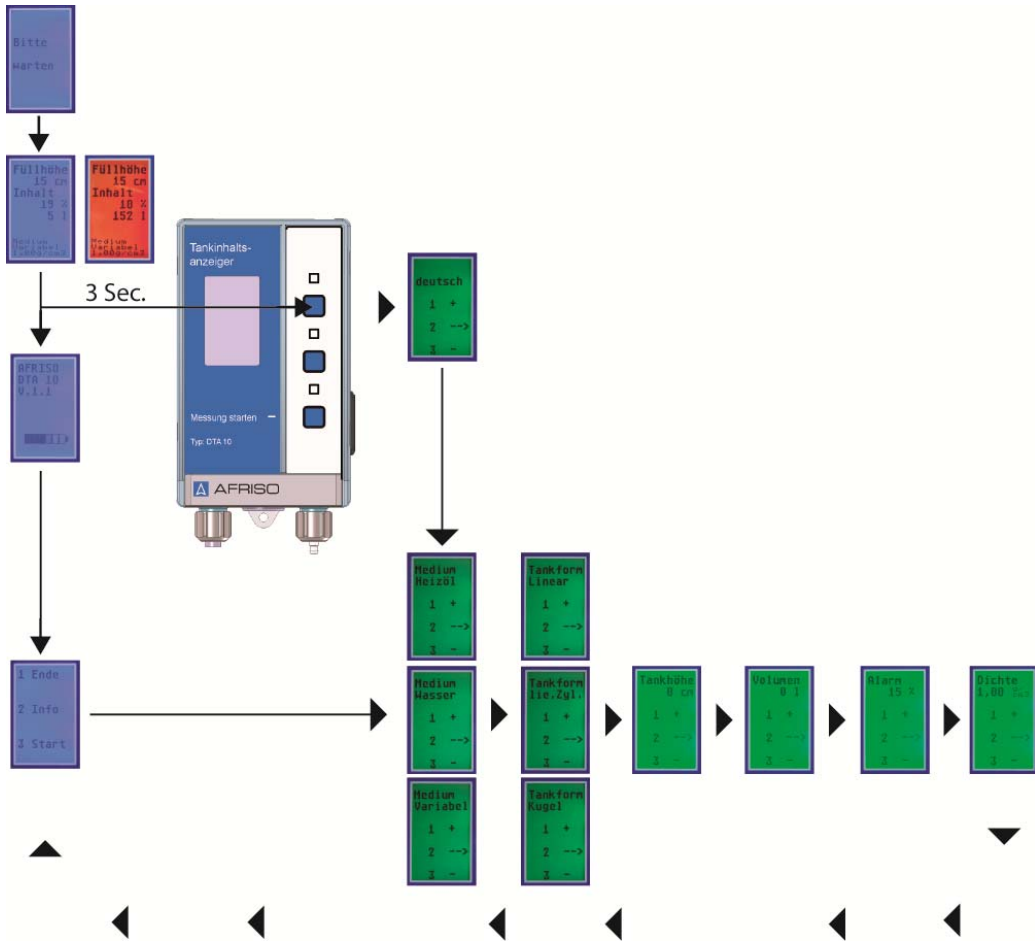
Bitte
Warten

Füllhöhe
15 cm
Inhalt
15 %
5 l
Medium
Variabel
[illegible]

Füllhöhe
15 cm
Inhalt
10 %
152 l
Medium
Variabel
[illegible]

3 Sec.

AFRISO
DTA 10
V.1.1

Tankinhaltsanzeiger

Messung starten

Typ: DTA 10

AFRISO

deutsch
1 +
2 -->
3 -

1 Ende
2 Info
3 Start

Medium
Heizöl
1 +
2 -->
3 -

Medium
Wasser
1 +
2 -->
3 -

Medium
Variabel
1 +
2 -->
3 -

Tankform
Linear
1 +
2 -->
3 -

Tankform
lie.Zyl.
1 +
2 -->
3 -

Tankform
Kugel
1 +
2 -->
3 -

Tankhöhe
0 cm
1 +
2 -->
3 -

Volumen
0 l
1 +
2 -->
3 -

Alarm
15 %
1 +
2 -->
3 -

Dichte
1.00 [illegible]
1 +
2 -->
3 -